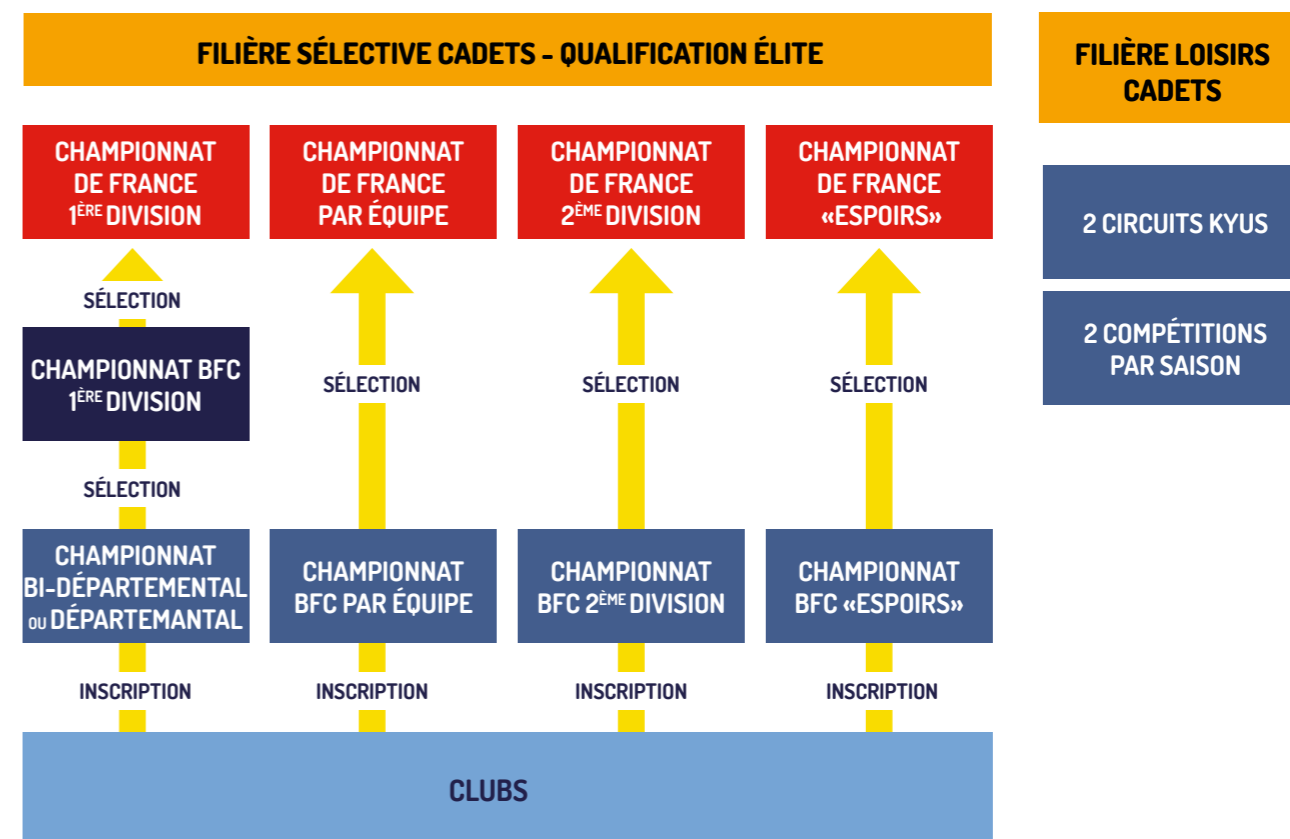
FILIÈRE SÉLECTIVE CADETS - QUALIFICATION ÉLITE

CHAMPIONNAT DE FRANCE 1$^{ÈRE}$ DIVISION

SÉLECTION

CHAMPIONNAT BFC 1$^{ÈRE}$ DIVISION

SÉLECTION

CHAMPIONNAT BI-DÉPARTEMENTAL OU DÉPARTEMANTAL

INSCRIPTION

CHAMPIONNAT DE FRANCE PAR ÉQUIPE

SÉLECTION

CHAMPIONNAT BFC PAR ÉQUIPE

INSCRIPTION

CHAMPIONNAT DE FRANCE 2$^{ÈME}$ DIVISION

SÉLECTION

CHAMPIONNAT BFC 2$^{ÈME}$ DIVISION

INSCRIPTION

CHAMPIONNAT DE FRANCE «ESPOIRS»

SÉLECTION

CHAMPIONNAT BFC «ESPOIRS»

INSCRIPTION

CLUBS

FILIÈRE LOISIRS CADETS

2 CIRCUITS KYUS

2 COMPÉTITIONS PAR SAISON